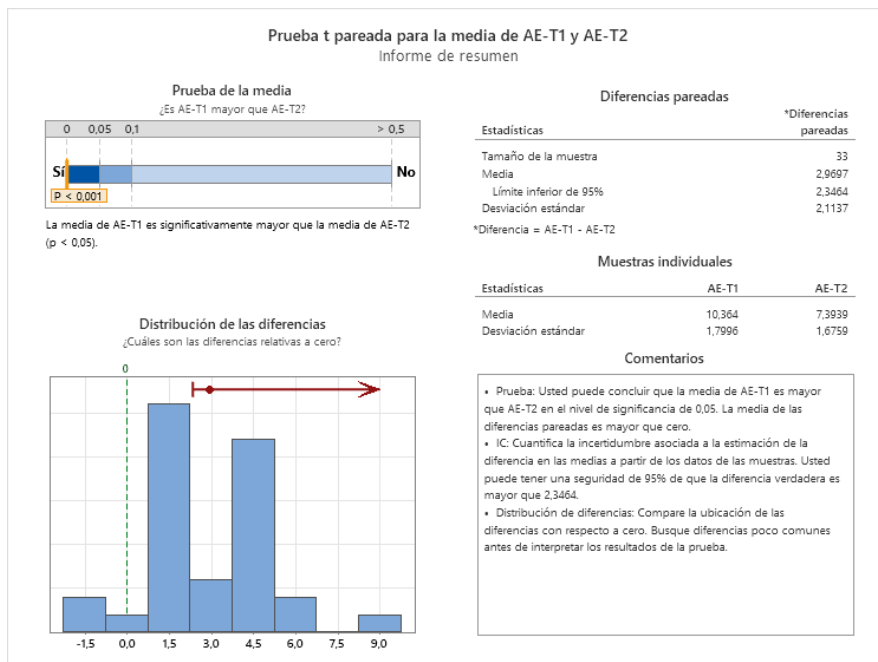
Prueba t pareada para la media de AE-T1 y AE-T2
Informe de resumen

Prueba de la media
¿Es AE-T1 mayor que AE-T2?

0 0,05 0,1 > 0,5

Sí No

P < 0,001

La media de AE-T1 es significativamente mayor que la media de AE-T2 (p < 0,05).

Distribución de las diferencias
¿Cuáles son las diferencias relativas a cero?

0

-1,5 0,0 1,5 3,0 4,5 6,0 7,5 9,0

Diferencias pareadas

| Estadísticas | *Diferencias pareadas |
|---|---|
| Tamaño de la muestra | 33 |
| Media | 2,9697 |
| Límite inferior de 95% | 2,3464 |
| Desviación estándar | 2,1137 |

*Diferencia = AE-T1 - AE-T2

Muestras individuales

| Estadísticas | AE-T1 | AE-T2 |
|---|---|---|
| Media | 10,364 | 7,3939 |
| Desviación estándar | 1,7996 | 1,6759 |

Comentarios

• Prueba: Usted puede concluir que la media de AE-T1 es mayor que AE-T2 en el nivel de significancia de 0,05. La media de las diferencias pareadas es mayor que cero.
• IC: Cuantifica la incertidumbre asociada a la estimación de la diferencia en las medias a partir de los datos de las muestras. Usted puede tener una seguridad de 95% de que la diferencia verdadera es mayor que 2,3464.
• Distribución de diferencias: Compare la ubicación de las diferencias con respecto a cero. Busque diferencias poco comunes antes de interpretar los resultados de la prueba.